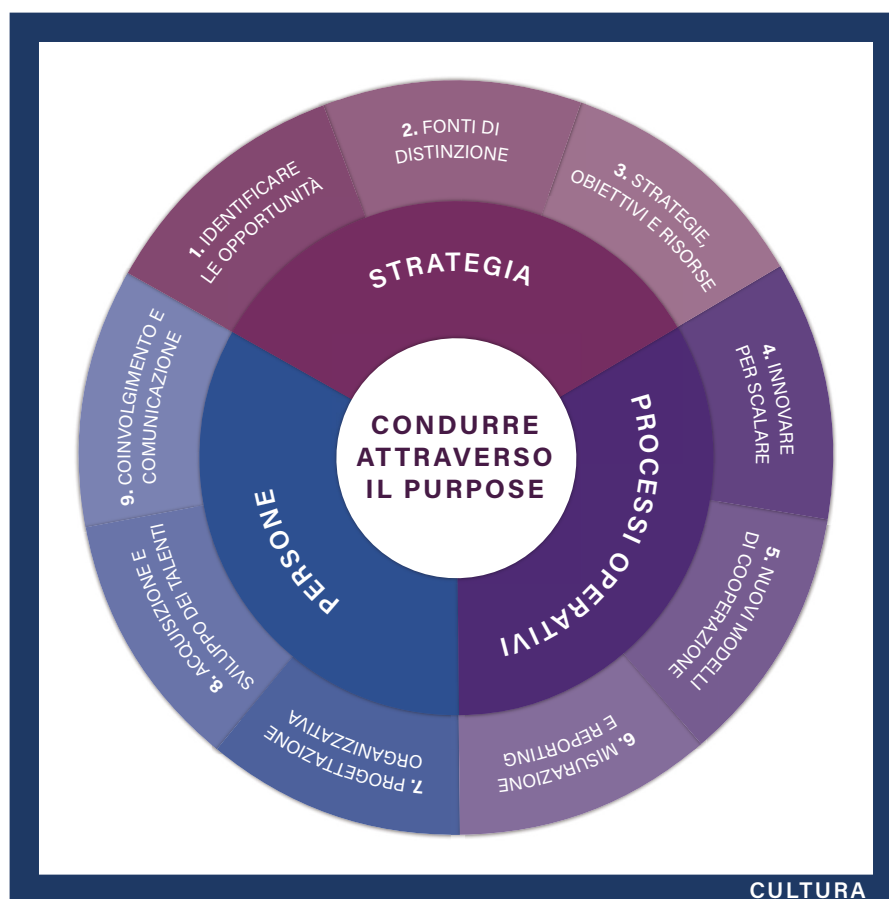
CONDURRE ATTRAVERSO IL PURPOSE

STRATEGIA

PROCESSI OPERATIVI

PERSONE

1. IDENTIFICARE LE OPPORTUNITÀ

2. FONTI DI DISTINZIONE

3. STRATEGIE, OBIETTIVI E RISORSE

4. INNOVARE PER SCALARE

5. NUOVI MODELLI DI COOPERAZIONE

6. MISURAZIONE E REPORTING

7. PROGETTAZIONE ORGANIZZATIVA

8. ACQUISIZIONE E SVILUPPO DEI TALENTI

9. COINVOLGIMENTO E COMUNICAZIONE

CULTURA